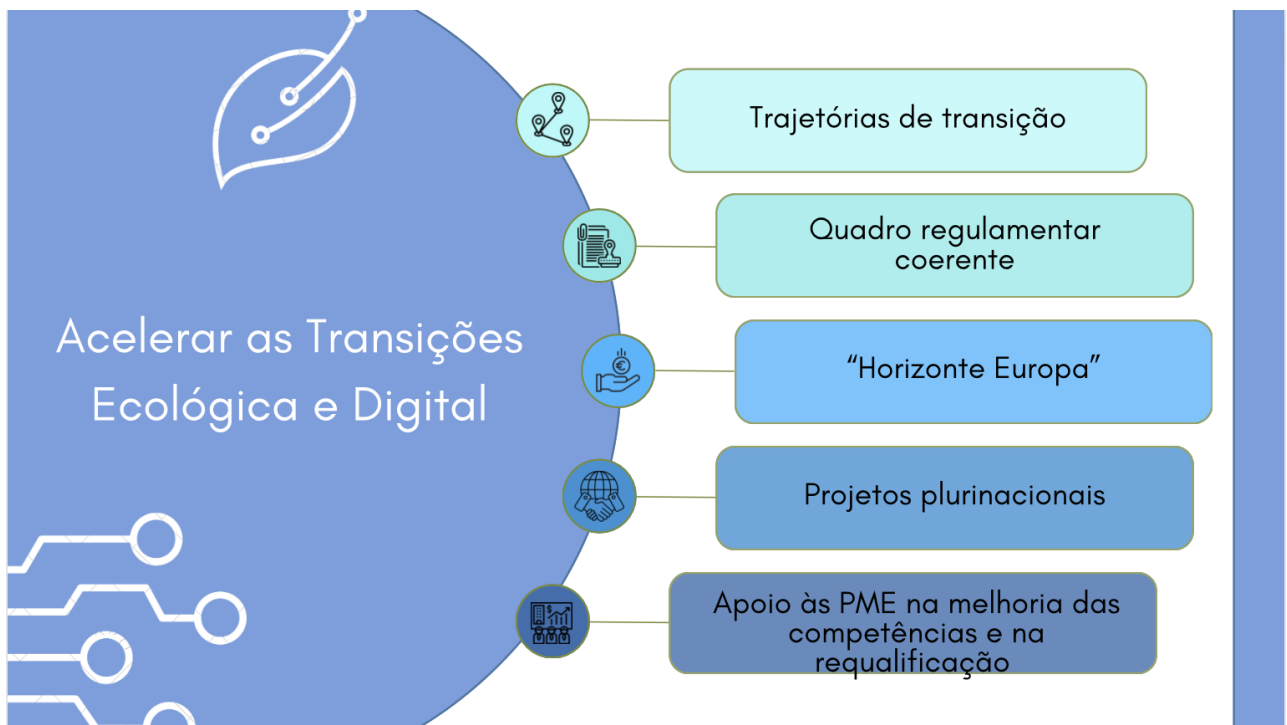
Acelerar as Transições Ecológica e Digital

Trajetórias de transição

Quadro regulamentar coerente

“Horizonte Europa”

Projetos plurinacionais

Apoio às PME na melhoria das competências e na requalificação